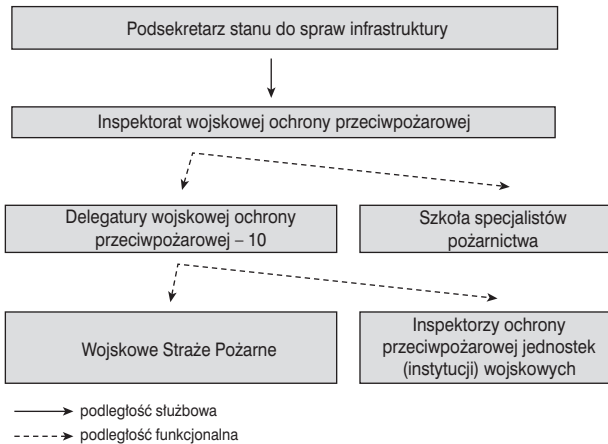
Podsekretarz stanu do spraw infrastruktury

Inspektorat wojskowej ochrony przeciwpożarowej

Delegatury wojskowej ochrony przeciwpożarowej – 10

Szkoła specjalistów pożarnictwa

Wojskowe Straże Pożarne

Inspektorzy ochrony przeciwpożarowej jednostek (instytucji) wojskowych

podległość służbowa

podległość funkcjonalna